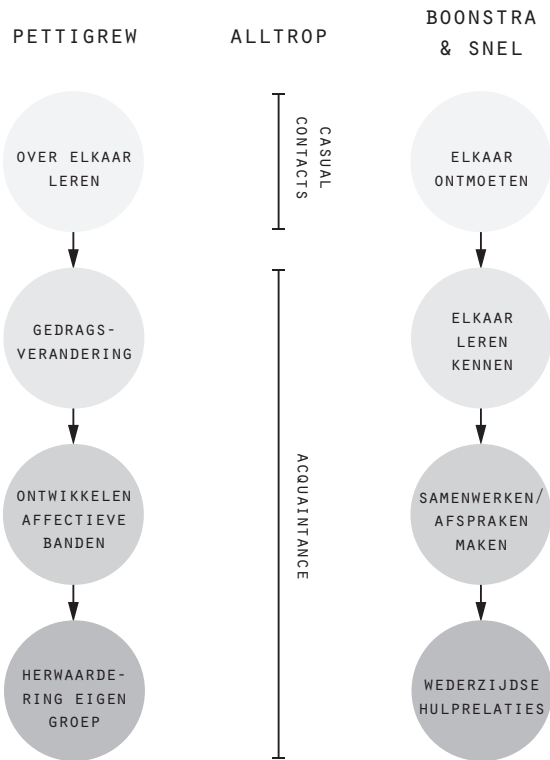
PETTIGREW

ALLTROP

BOONSTRA & SNEL

CASUAL CONTACTS

OVER ELKAAR LEREN

ELKAAR ONTMOETEN

GEDRAGS-VERANDERING

ELKAAR LEREN KENNEN

ACQUAINTANCE

ONTWIKKELEN AFFECTIEVE BANDEN

SAMENWERKEN/ AFSPRAKEN MAKEN

HERWAARDERING EIGEN GROEP

WEDERZIJDSE HULPRELATIES